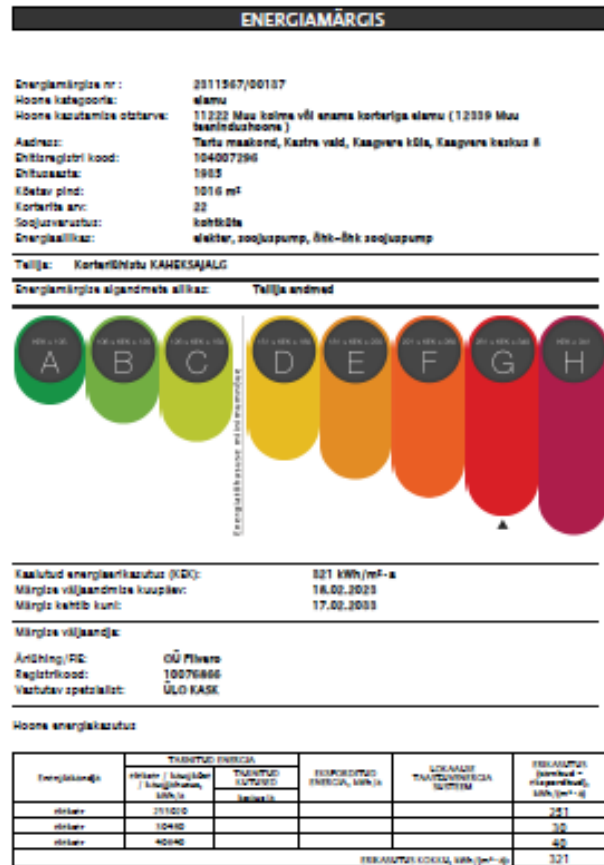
ENERGIAMÄRGIS

Energiamärgise nr : 2011567/00107
Hoone kategooria: elamu
Hoone kasutamise otstarve: 11222 Muu kolme või enama korteriga elamu ( 12339 Muu teenindushoone )
Aadress: Tartu maakond, Kastre vald, Kaagvere küla, Kaagvere keskus 8
Ehitisregistri kood: 104007296
Ehitusaasta: 1985
Köetav pind: 1016 m²
Korterite arv: 22
Soojusvarustus: kohtküte
Energiaallikas: elekter, soojuspump, õhk-õhk soojuspump

Tellija: Korteriühistu KAHEKSAJALG

Energiamärgise aluseks olevate andmete allikas: Tellija andmed

A B C D E F G H

Energiatõhususe miinimumnõue

Kaalutud energiaerikasutus (KEK): 321 kWh/m²·a
Märgise väljaandmise kuupäev: 18.02.2023
Märgis kehtib kuni: 17.02.2033

Märgise väljaandja:

Äriühing/FIE: OÜ Filvere
Registrikood: 10076866
Vastutav spetsialist: ÜLO KASK

Hoone energiakasutus

| Energiakandja | TARNITUD ENERGIA: köetav / kaugküte / kaugjahutus, kWh/a | TARNITUD KÜTUSED: kogus/a | EKSPORDITUD ENERGIA, kWh/a | LOKAALNE TAASTUVENERGIA SÜSTEEM | ERIKASUTUS (kaalutud + eksporditud), kWh/(m²·a) |
|---|---|---|---|---|---|
| elekter | 211020 | | | | 251 |
| elekter | 10460 | | | | 30 |
| elekter | 40040 | | | | 40 |
| | | | | ERIKASUTUS KOKKU, kWh/(m²·a) | 321 |